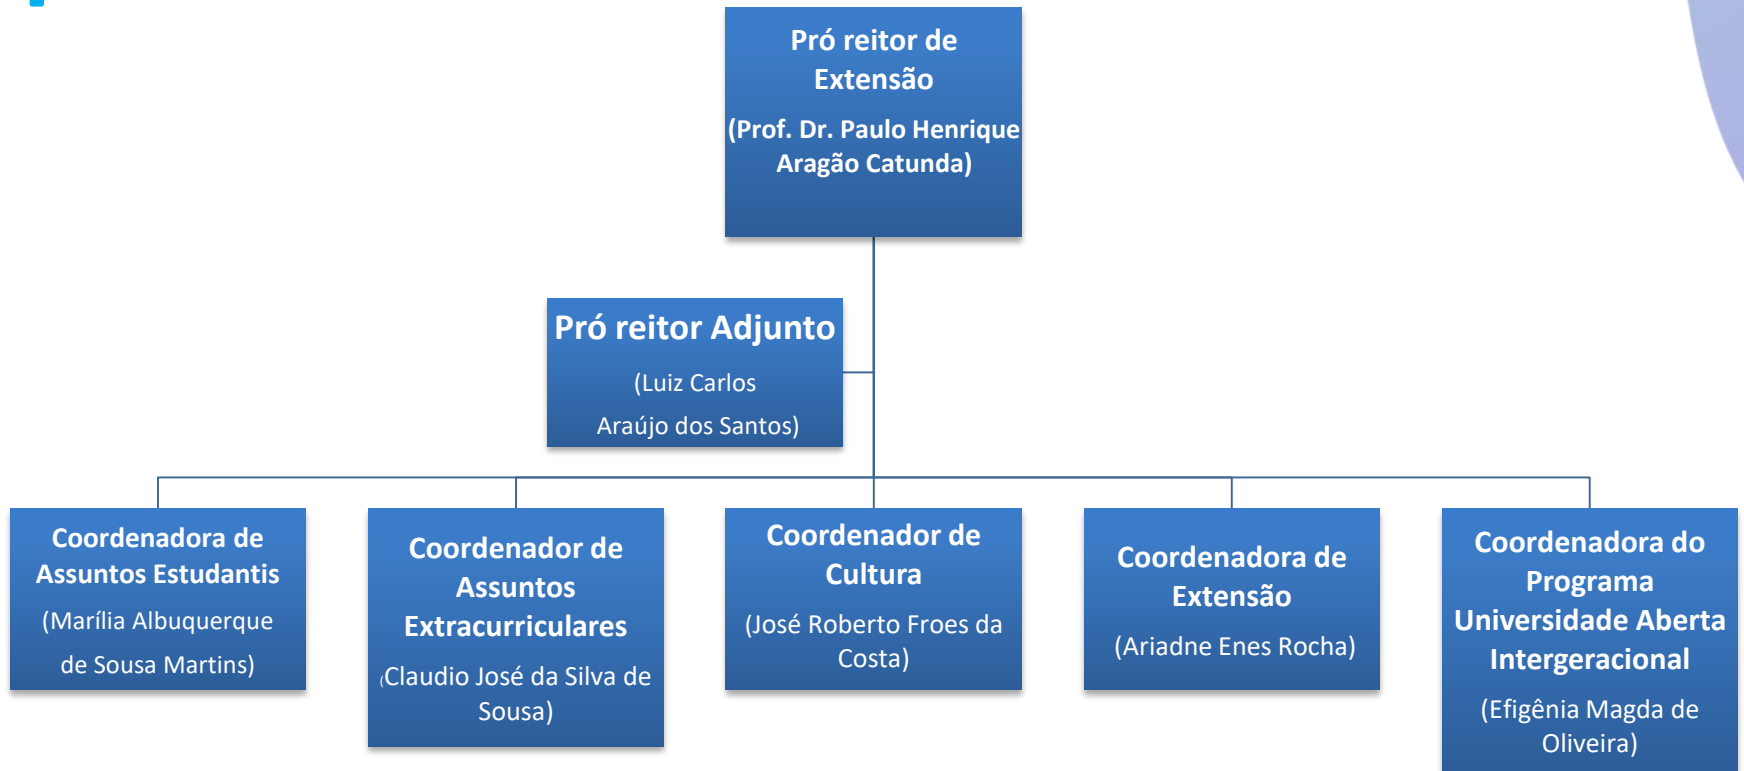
Pró reitor de Extensão

(Prof. Dr. Paulo Henrique Aragão Catunda)

Pró reitor Adjunto

(Luiz Carlos Araújo dos Santos)

Coordenadora de Assuntos Estudantis

(Marília Albuquerque de Sousa Martins)

Coordenador de Assuntos Extracurriculares

(Claudio José da Silva de Sousa)

Coordenador de Cultura

(José Roberto Froes da Costa)

Coordenadora de Extensão

(Ariadne Enes Rocha)

Coordenadora do Programa Universidade Aberta Intergeracional

(Efigênia Magda de Oliveira)